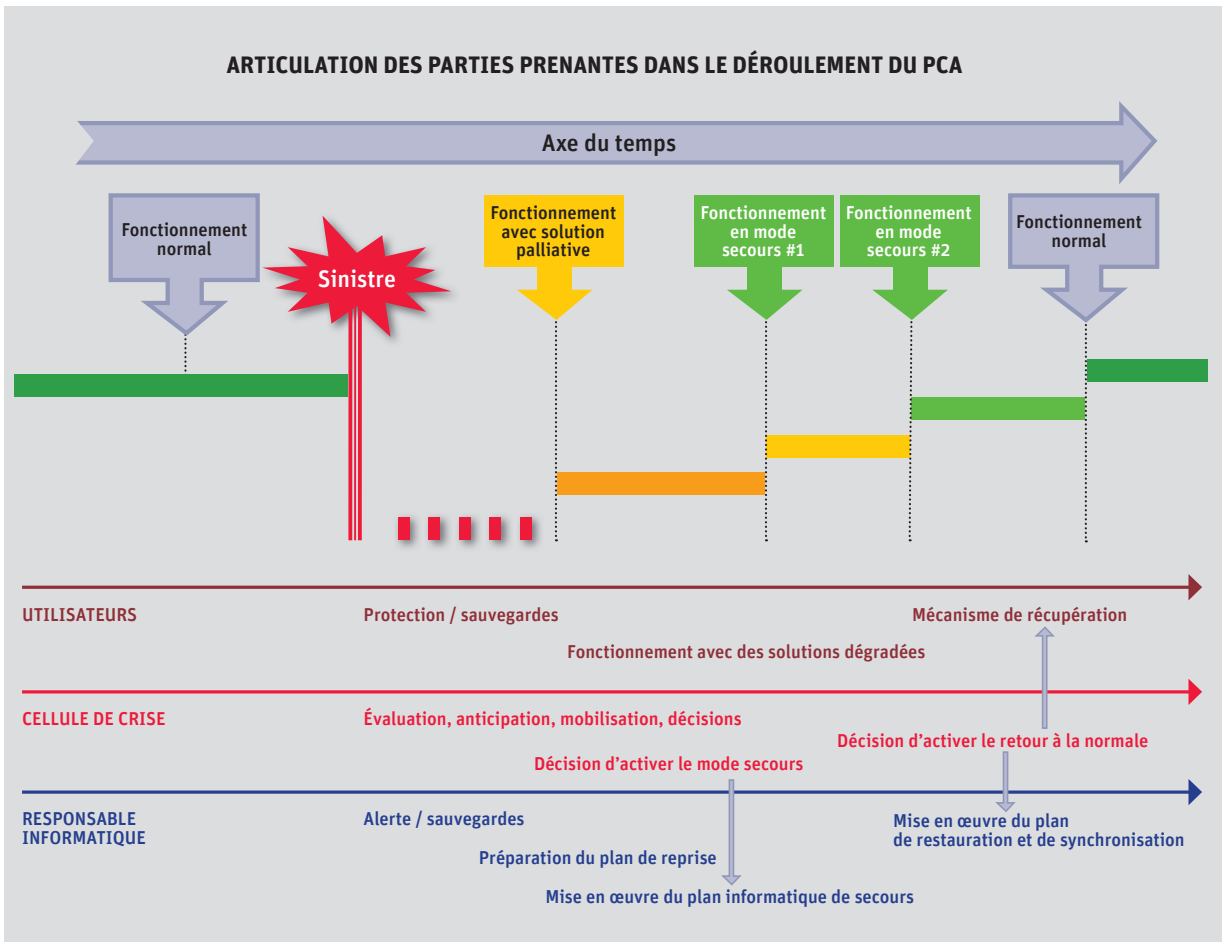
ARTICULATION DES PARTIES PRENANTES DANS LE DÉROULEMENT DU PCA

Axe du temps

Fonctionnement normal

Sinistre

Fonctionnement avec solution palliative

Fonctionnement en mode secours #1

Fonctionnement en mode secours #2

Fonctionnement normal

UTILISATEURS

Protection / sauvegardes

Mécanisme de récupération

Fonctionnement avec des solutions dégradées

CELLULE DE CRISE

Évaluation, anticipation, mobilisation, décisions

Décision d'activer le retour à la normale

Décision d'activer le mode secours

RESPONSABLE INFORMATIQUE

Alerte / sauvegardes

Mise en œuvre du plan de restauration et de synchronisation

Préparation du plan de reprise

Mise en œuvre du plan informatique de secours